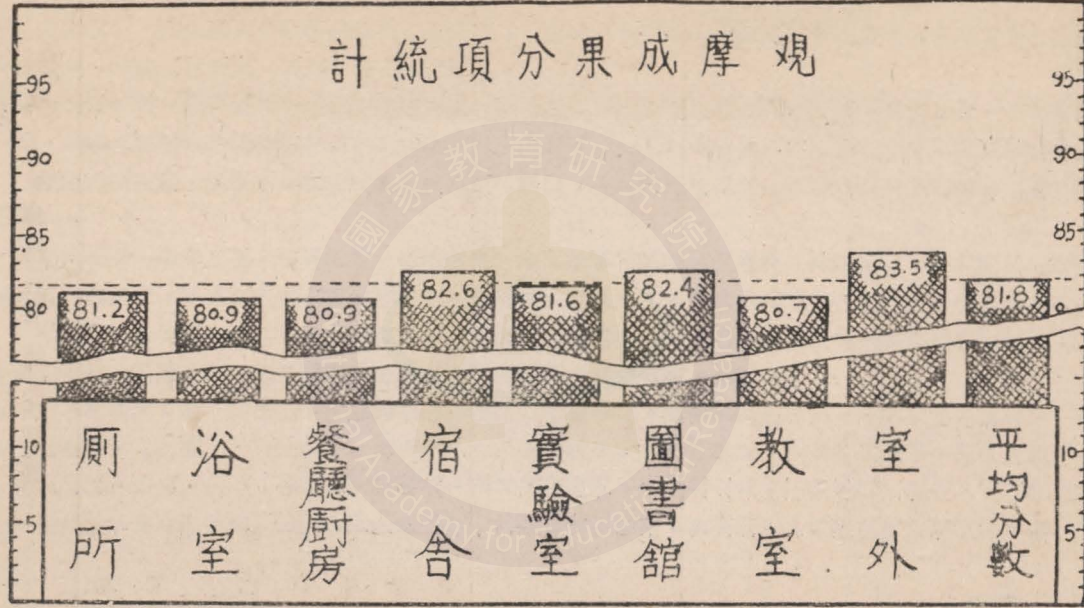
觀摩成果分項統計

95
90
85
80

95
90
85

81.2
80.9
80.9
82.6
81.6
82.4
80.7
83.5
81.8

10
5

10
5

廁所
浴室
餐廳廚房
宿舍
實驗室
圖書館
教室
室外
平均分數

國家教育研究院
National Academy for Educational Research